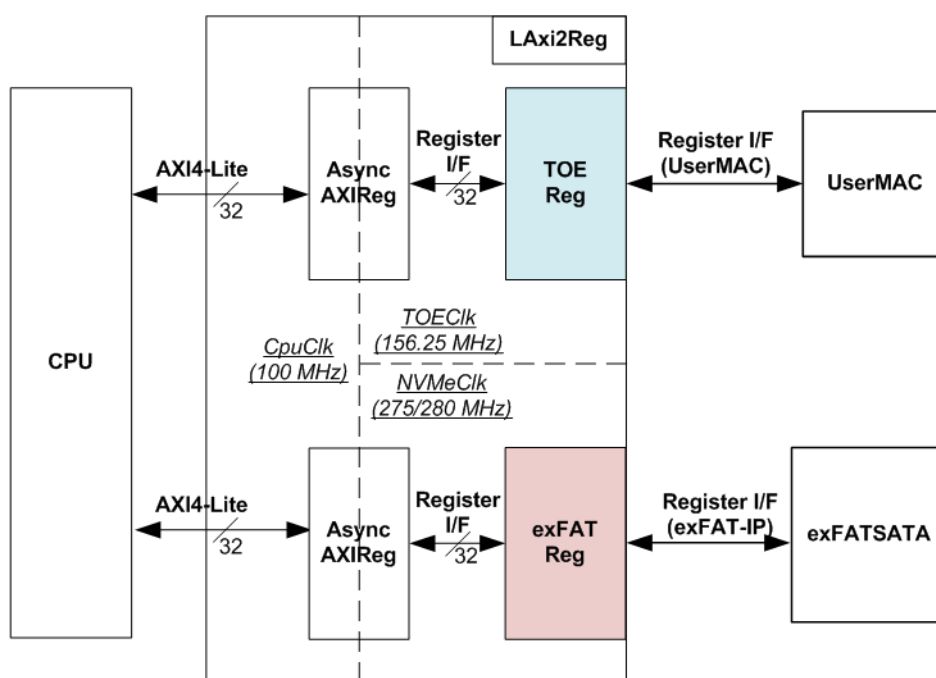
LAxi2Reg

CPU

AXI4-Lite

32

Async AXIReg

Register I/F

32

TOE Reg

Register I/F (UserMAC)

UserMAC

CpuClk (100 MHz)

TOEClk (156.25 MHz)

NVMeClk (275/280 MHz)

AXI4-Lite

32

Async AXIReg

Register I/F

32

exFAT Reg

Register I/F (exFAT-IP)

exFATSATA